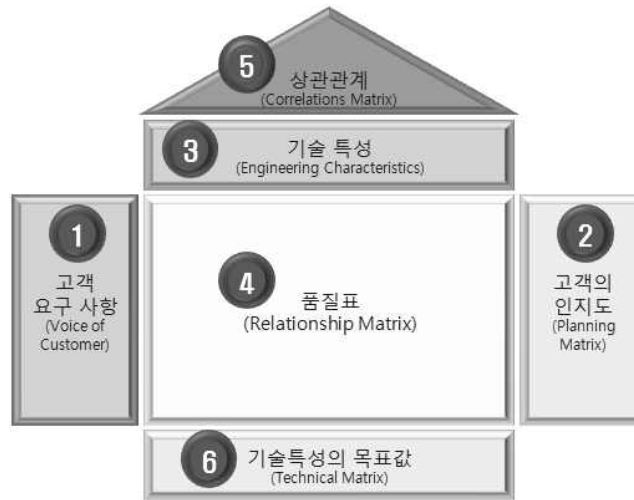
5
상관관계
(Correlations Matrix)

3
기술 특성
(Engineering Characteristics)

1
고객
요구 사항
(Voice of Customer)

4
품질표
(Relationship Matrix)

2
고객의
인지도
(Planning Matrix)

6
기술특성의 목표값
(Technical Matrix)